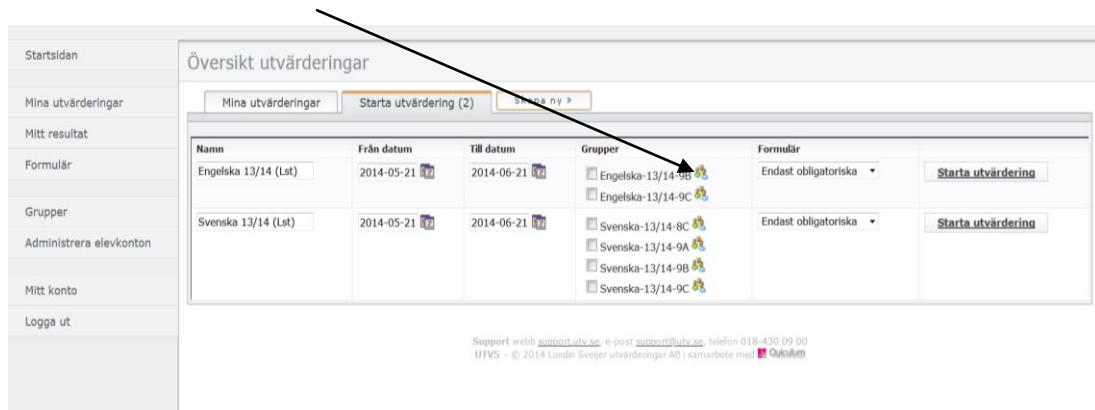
Startsidan

Mina utvärderingar

Mitt resultat

Formulär

Grupper

Administrera elevkonton

Mitt konto

Logga ut

Översikt utvärderingar

Mina utvärderingar

Starta utvärdering (2)

Skapa ny »

| Namn | Från datum | Till datum | Grupper | Formulär | |
|---|---|---|---|---|---|
| Engelska 13/14 (Lst) | 2014-05-21 | 2014-06-21 | Engelska-13/14-9B<br>Engelska-13/14-9C | Endast obligatoriska | Starta utvärdering |
| Svenska 13/14 (Lst) | 2014-05-21 | 2014-06-21 | Svenska-13/14-8C<br>Svenska-13/14-9A<br>Svenska-13/14-9B<br>Svenska-13/14-9C | Endast obligatoriska | Starta utvärdering |

Support webb support.utv.se, e-post support@utv.se, telefon 018-430 09 00
UTVS - © 2014 Lundin Sveijer utvärderingar AB i samarbete med Quiculum